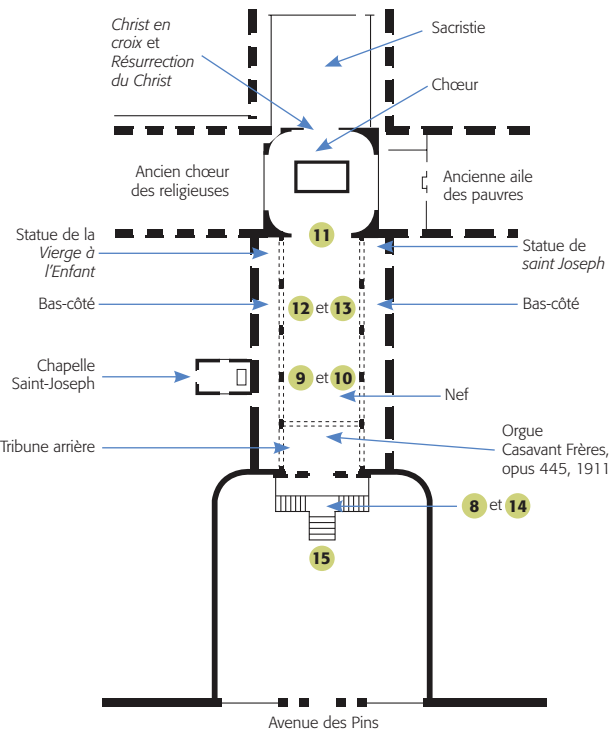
*Christ en croix* et *Résurrection du Christ*

Sacristie

Chœur

Ancien chœur des religieuses

Ancienne aile des pauvres

Statue de la *Vierge à l'Enfant*

11

Statue de *saint Joseph*

Bas-côté

12 et 13

Bas-côté

Chapelle Saint-Joseph

9 et 10

Nef

Tribune arrière

Orgue Casavant Frères, opus 445, 1911

8 et 14

15

Avenue des Pins